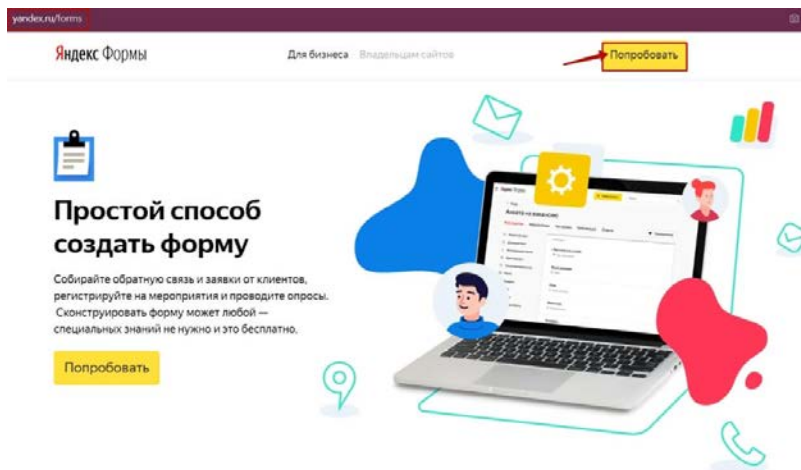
yandex.ru/forms

Яндекс Формы

Для бизнеса Владельцам сайтов

Попробовать

Простой способ создать форму

Собирайте обратную связь и заявки от клиентов, регистрируйте на мероприятия и проводите опросы. Сконструировать форму может любой — специальных знаний не нужно и это бесплатно.

Попробовать